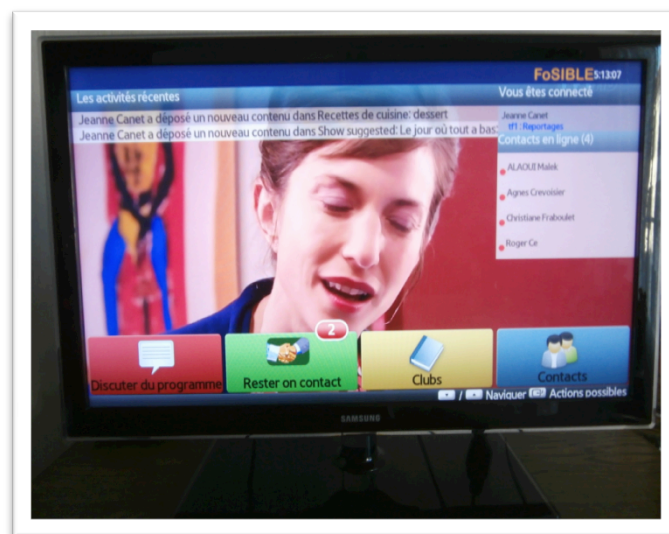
FoSIBLE 5:13:07

Les activités récentes

Vous êtes connecté

Jeanne Canet a déposé un nouveau contenu dans Recettes de cuisine: dessert

Jeanne Canet a déposé un nouveau contenu dans Show suggested: Le jour où tout a bas

Jeanne Canet
tf1 : Reportages

Contacts en ligne (4)

ALAOUI Malek

Agnes Crevoisier

Christiane Fraboulet

Roger Ce

2

Discuter du programme

Rester en contact

Clubs

Contacts

/ Naviguer Actions possibles

SAMSUNG